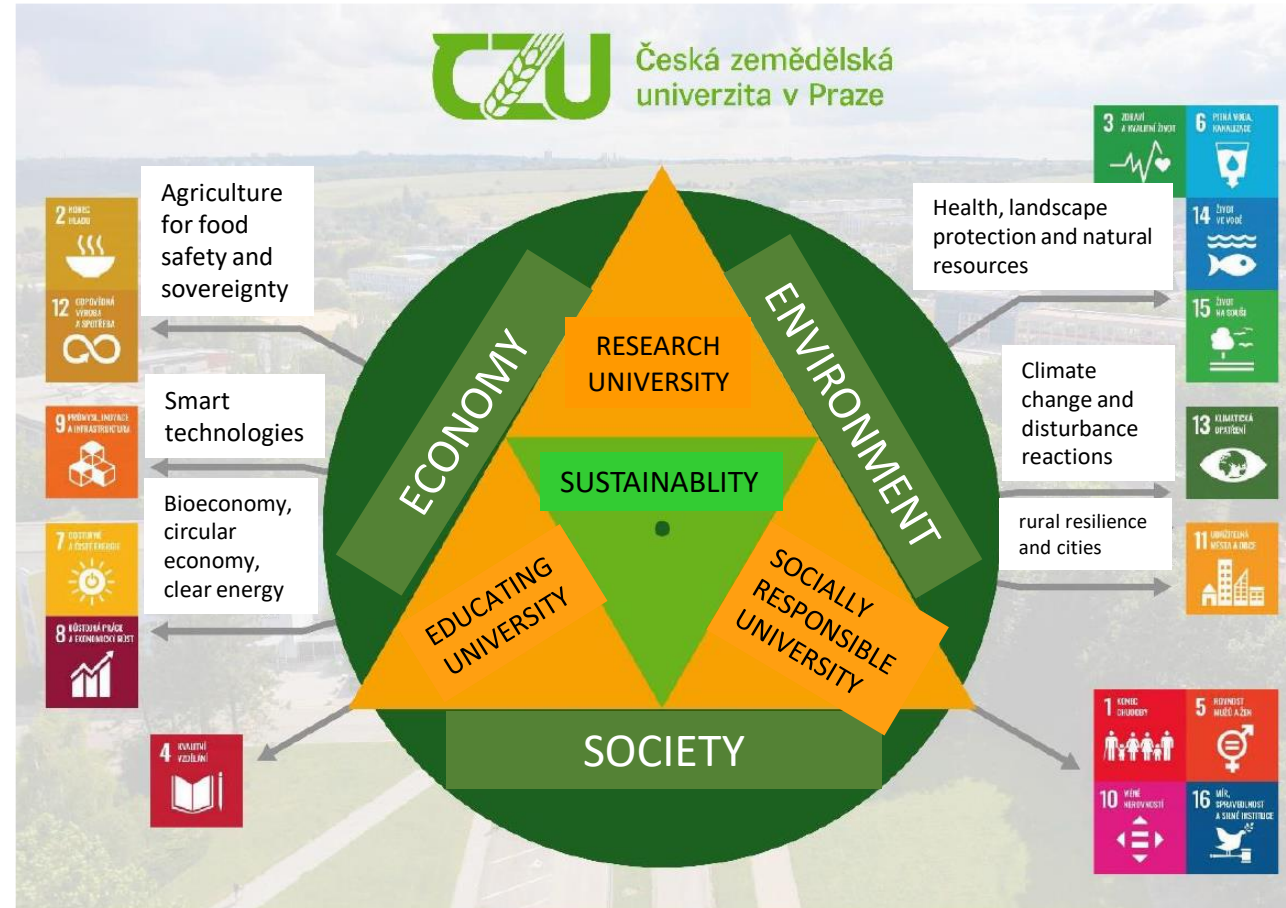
CZU Česká zemědělská univerzita v Praze

2 KONEC HLADU

12 ODPOVĚDNÁ VÝROBA A SPOTŘEBA

Agriculture for food safety and sovereignty

9 PRŮMYSL, INOVACE A INFRASTRUKTURA

Smart technologies

Bioeconomy, circular economy, clear energy

7 DOSTUPNÉ A ČISTÉ ENERGIE

8 DŮSTOJNÁ PRÁCE A EKONOMICKÝ RŮST

4 KVALITNÍ VZDĚLÁNÍ

ECONOMY

RESEARCH UNIVERSITY

ENVIRONMENT

SUSTAINABLITY

EDUCATING UNIVERSITY

SOCIALLY RESPONSIBLE UNIVERSITY

SOCIETY

3 ZDRAVÍ A KVALITNÍ ŽIVOT

6 PITNÁ VODA, KANALIZACE

Health, landscape protection and natural resources

14 ŽIVOT VE VODĚ

15 ŽIVOT NA SOUŠI

Climate change and disturbance reactions

13 KLIMATICKÁ OPATŘENÍ

rural resilience and cities

11 UDRŽITELNÁ MĚSTA A OBCE

1 KONEC CHUDOBY

5 ROVNOST MUŽŮ A ŽEN

10 MÉNĚ NEROVNOSTÍ

16 MÍR, SPRAVEDLNOST A SILNÉ INSTITUCE